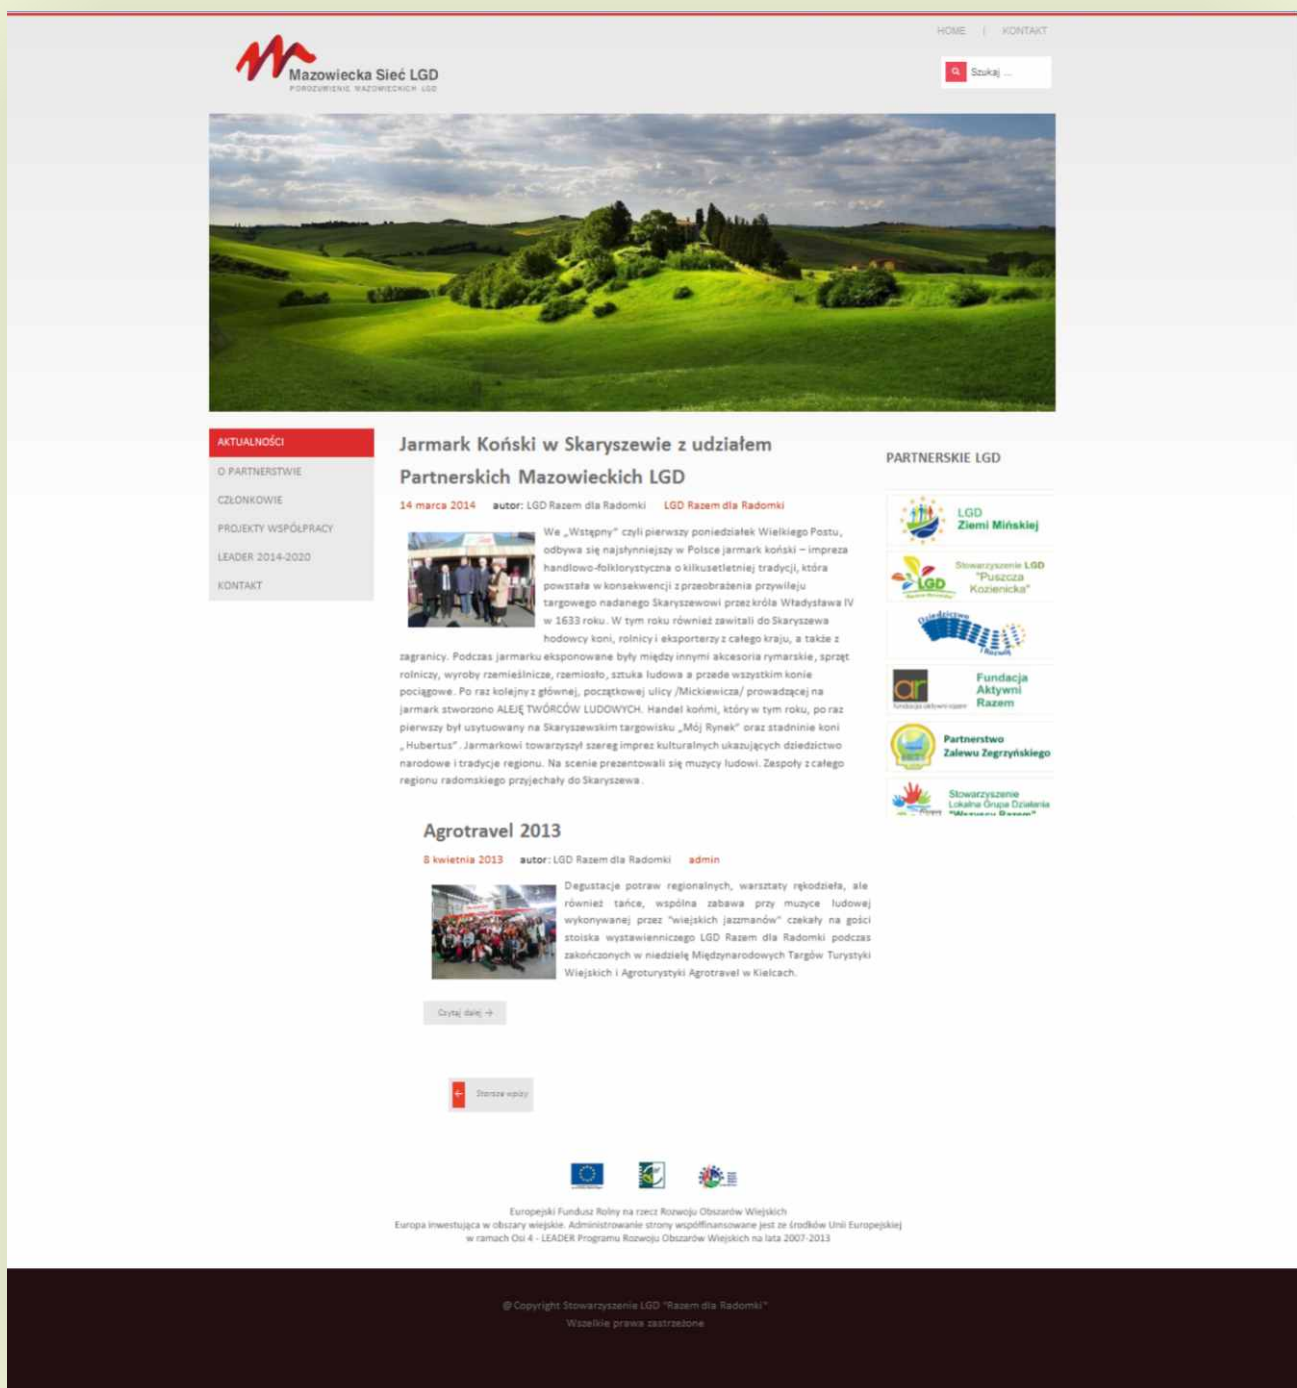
HOME | KONTAKT

Mazowiecka Sieć LGD
POROZUMIENIE MAZOWIECKICH LGD

Szukaj ...

AKTUALNOŚCI
O PARTNERSTWIE
CZŁONKOWIE
PROJEKTY WSPÓŁPRACY
LEADER 2014-2020
KONTAKT

Jarmark Koński w Skaryszewie z udziałem Partnerskich Mazowieckich LGD

14 marca 2014 autor: LGD Razem dla Radomki LGD Razem dla Radomki

We „Wstępny" czyli pierwszy poniedziałek Wielkiego Postu, odbywa się najsłynniejszy w Polsce jarmark koński – impreza handlowo-folklorystyczna o kilkusetletniej tradycji, która powstała w konsekwencji z przeobrażenia przywileju targowego nadanego Skaryszewowi przez króla Władysława IV w 1633 roku. W tym roku również zawitali do Skaryszewa hodowcy koni, rolnicy i eksporterzy z całego kraju, a także z zagranicy. Podczas jarmarku eksponowane były między innymi akcesoria rymarskie, sprzęt rolniczy, wyroby rzemieślnicze, rzemiosło, sztuka ludowa a przede wszystkim konie pociągowe. Po raz kolejny z głównej, początkowej ulicy /Mickiewicza/ prowadzącej na jarmark stworzono ALEJĘ TWÓRCÓW LUDOWYCH. Handel końmi, który w tym roku, po raz pierwszy był usytuowany na Skaryszewskim targowisku „Mój Rynek" oraz stadninie koni „Hubertus". Jarmarkowi towarzyszył szereg imprez kulturalnych ukazujących dziedzictwo narodowe i tradycje regionu. Na scenie prezentowali się muzycy ludowi. Zespoły z całego regionu radomskiego przyjechały do Skaryszewa.

Agrotravel 2013

8 kwietnia 2013 autor: LGD Razem dla Radomki admin

Degustacje potraw regionalnych, warsztaty rękodzieła, ale również tańce, wspólna zabawa przy muzyce ludowej wykonywanej przez "wiejskich jazzmanów" czekały na gości stoiska wystawienniczego LGD Razem dla Radomki podczas zakończonych w niedzielę Międzynarodowych Targów Turystyki Wiejskiej i Agroturystyki Agrotravel w Kielcach.

Czytaj dalej →

Starsze wpisy

PARTNERSKIE LGD

LGD Ziemi Mińskiej
Stowarzyszenie LGD "Puszcza Kozienicka"
Dziedzictwo i Rozwój
Fundacja Aktywni Razem
Partnerstwo Zalewu Zegrzyńskiego
Stowarzyszenie Lokalna Grupa Działania "Wszyscy Razem"

Europejski Fundusz Rolny na rzecz Rozwoju Obszarów Wiejskich
Europa inwestująca w obszary wiejskie. Administrowanie strony współfinansowane jest ze środków Unii Europejskiej w ramach Osi 4 - LEADER Programu Rozwoju Obszarów Wiejskich na lata 2007-2013

@ Copyright Stowarzyszenie LGD "Razem dla Radomki"
Wszelkie prawa zastrzeżone